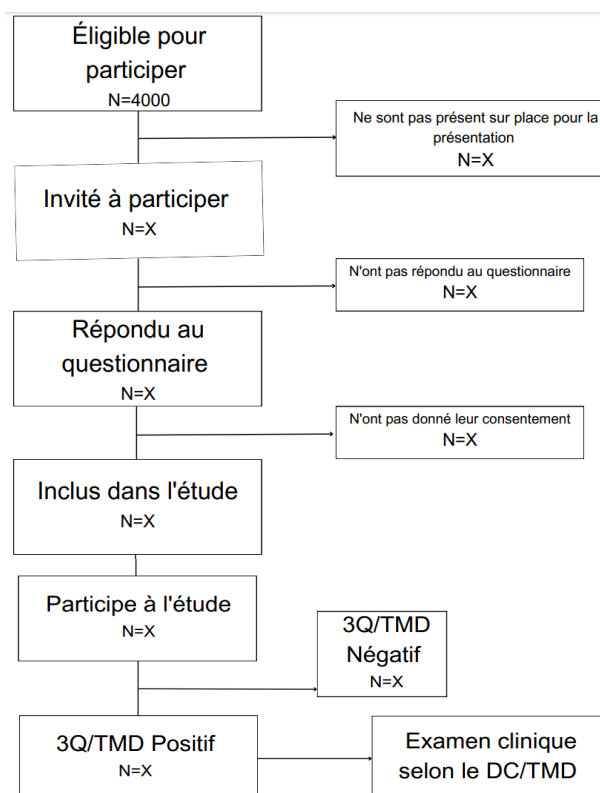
Éligible pour participer
N=4000

Ne sont pas présent sur place pour la présentation
N=X

Invité à participer
N=X

N'ont pas répondu au questionnaire
N=X

Répondu au questionnaire
N=X

N'ont pas donné leur consentement
N=X

Inclus dans l'étude
N=X

Participe à l'étude
N=X

3Q/TMD Négatif
N=X

3Q/TMD Positif
N=X

Examen clinique selon le DC/TMD